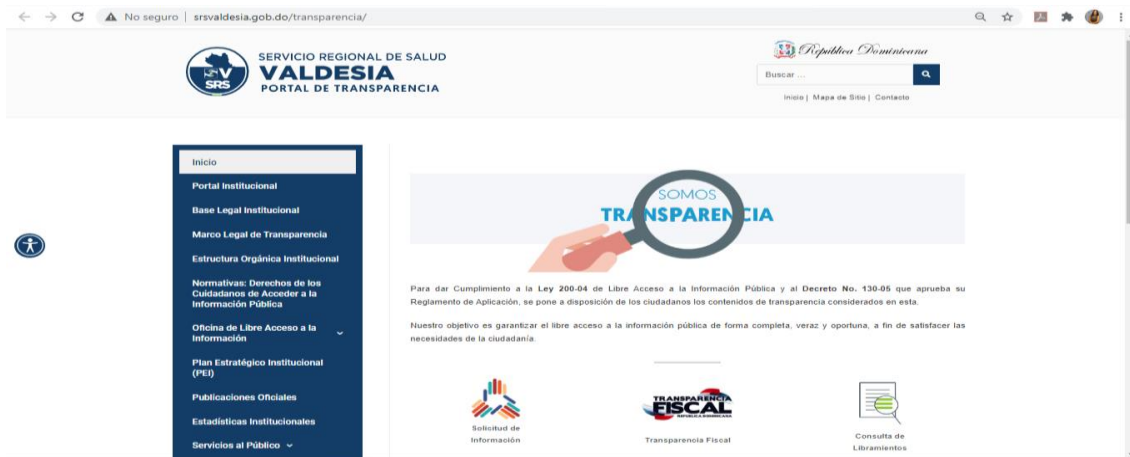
No seguro | srsvaldesia.gob.do/transparencia/

SRS

SERVICIO REGIONAL DE SALUD
VALDESIA
PORTAL DE TRANSPARENCIA

República Dominicana

Buscar ...

Inicio | Mapa de Sitio | Contacto

Inicio
Portal Institucional
Base Legal Institucional
Marco Legal de Transparencia
Estructura Orgánica Institucional
Normativas: Derechos de los Cuidadanos de Acceder a la Información Pública
Oficina de Libre Acceso a la Información
Plan Estratégico Institucional (PEI)
Publicaciones Oficiales
Estadísticas Institucionales
Servicios al Público

SOMOS
TRANSPARENCIA

Para dar Cumplimiento a la Ley 200-04 de Libre Acceso a la Información Pública y al Decreto No. 130-05 que aprueba su Reglamento de Aplicación, se pone a disposición de los ciudadanos los contenidos de transparencia considerados en esta.

Nuestro objetivo es garantizar el libre acceso a la información pública de forma completa, veraz y oportuna, a fin de satisfacer las necesidades de la ciudadanía.

Solicitud de Información

TRANSPARENCIA FISCAL REPÚBLICA DOMINICANA

Transparencia Fiscal

Consulta de Libramientos